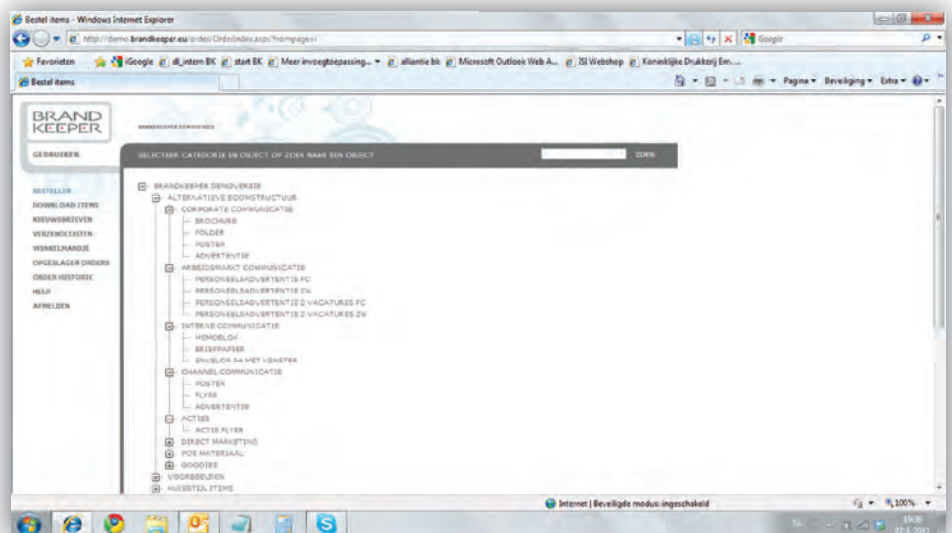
Bestel items - Windows Internet Explorer

http://demo.brandkeeper.eu/order/OrderIndex.aspx?fromepage=i

Google

Favorieten | iGoogle | dl_intern BK | start BK | Meer invoegtoepassing... | alliantie bk | Microsoft Outlook Web A... | ISI Webshop | Koninklijke Drukkerij Em....

Bestel items

Pagina ▾ Beveiliging ▾ Extra ▾

BRAND KEEPER

BRANDKEEPER DEMOVERSIE

GEBRUIKER

SELECTEER CATEGORIE EN OBJECT OF ZOEK NAAR EEN OBJECT

ZOEK

BESTELLEN
DOWNLOAD ITEMS
NIEUWSBRIEVEN
VERZENDLIJSTEN
WINKELMANDJE
OPGESLAGEN ORDERS
ORDER HISTORIE
HELP
AFMELDEN

BRANDKEEPER DEMOVERSIE
ALTERNATIEVE BOOMSTRUCTUUR
CORPORATE COMMUNICATIE
BROCHURE
FOLDER
POSTER
ADVERTENTIE
ARBEIDSMARKT COMMUNICATIE
PERSONEELSADVERTENTIE FC
PERSONEELSADVERTENTIE ZW
PERSONEELSADVERTENTIE 2 VACATURES FC
PERSONEELSADVERTENTIE 2 VACATURES ZW
INTERNE COMMUNICATIE
MEMOBLOK
BRIEFPAPIER
ENVELOP A4 MET VENSTER
CHANNEL COMMUNICATIE
POSTER
FLYER
ADVERTENTIE
ACTIES
ACTIE FLYER
DIRECT MARKETING
POS MATERIAAL
GOODIES
VOORBEELDEN
HUISSTIJL ITEMS

Internet | Beveiligde modus: ingeschakeld

100%

19:08